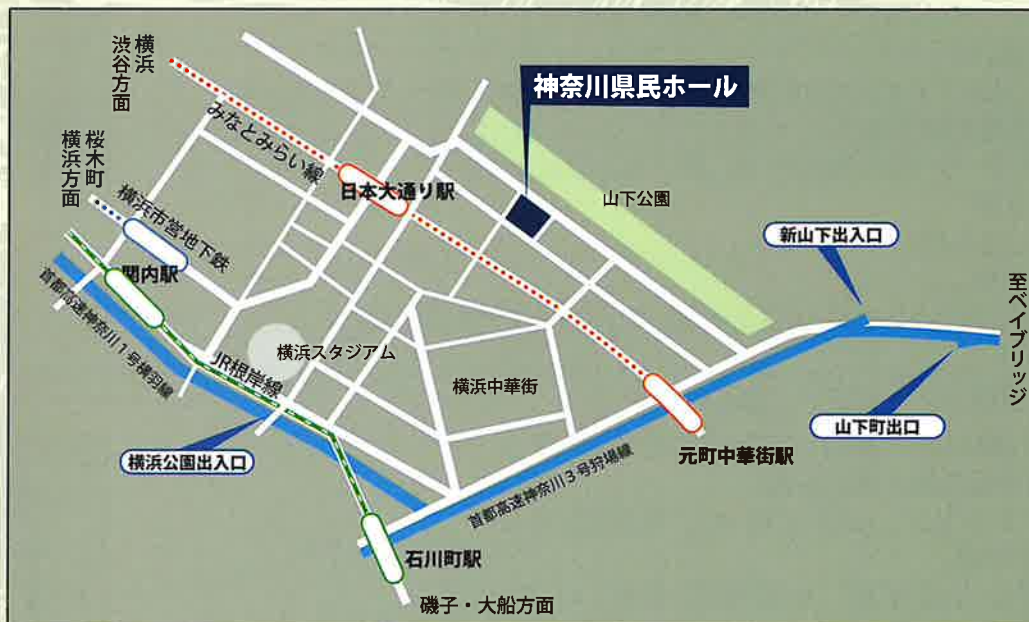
横浜
渋谷方面

桜木町
横浜方面

神奈川県民ホール

みなとみらい線

日本大通り駅

山下公園

横浜市営地下鉄

関内駅

新山下出入口

至ベイブリッジ

首都高速神奈川1号横羽線

横浜スタジアム

JR根岸線

横浜中華街

山下町出口

横浜公園出入口

元町中華街駅

首都高速神奈川3号狩場線

石川町駅

磯子・大船方面